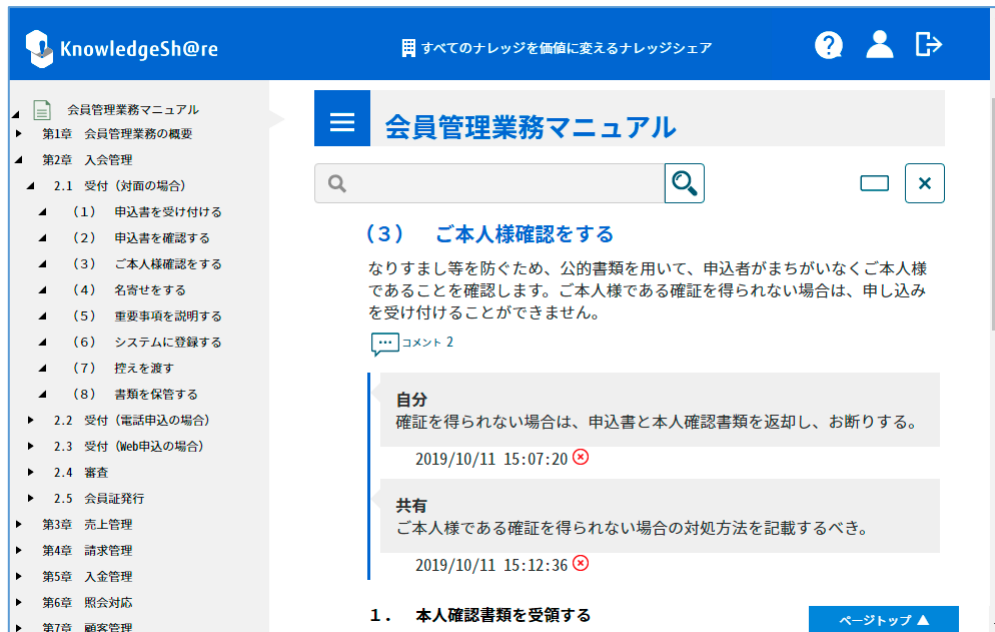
KnowledgeSh@re

すべてのナレッジを価値に変えるナレッジシェア

会員管理業務マニュアル
第1章 会員管理業務の概要
第2章 入会管理
2.1 受付（対面の場合）
（1） 申込書を受け付ける
（2） 申込書を確認する
（3） ご本人様確認をする
（4） 名寄せをする
（5） 重要事項を説明する
（6） システムに登録する
（7） 控えを渡す
（8） 書類を保管する
2.2 受付（電話申込の場合）
2.3 受付（Web申込の場合）
2.4 審査
2.5 会員証発行
第3章 売上管理
第4章 請求管理
第5章 入金管理
第6章 照会対応
第7章 顧客管理

会員管理業務マニュアル

（3） ご本人様確認をする

なりすまし等を防ぐため、公的書類を用いて、申込者がまちがいなくご本人様であることを確認します。ご本人様である確証を得られない場合は、申し込みを受け付けることができません。

コメント 2

自分
確証を得られない場合は、申込書と本人確認書類を返却し、お断りする。

2019/10/11 15:07:20

共有
ご本人様である確証を得られない場合の対処方法を記載するべき。

2019/10/11 15:12:36

1. 本人確認書類を受領する

ページトップ ▲